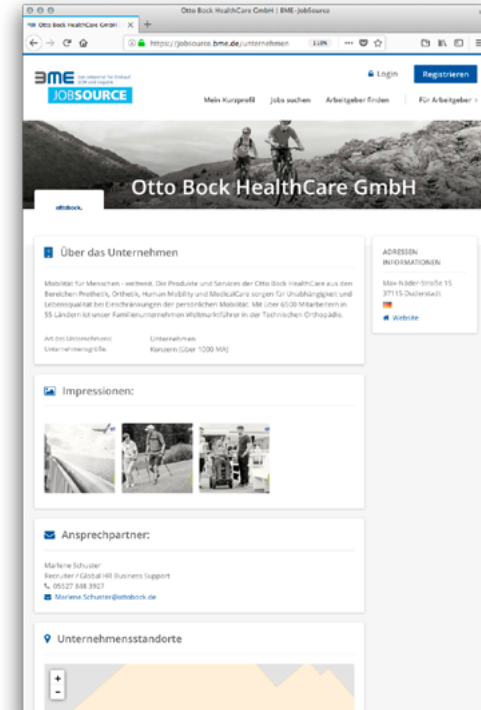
Otto Bock HealthCare GmbH | BME-JobSource

Otto Bock HealthCare GmbH

https://jobsource.bme.de/unternehmen

110%

BME

JOBSOURCE

Login

Registrieren

Mein Kurzprofil

Jobs suchen

Arbeitgeber finden

Für Arbeitgeber

Otto Bock HealthCare GmbH

ottobock.

Über das Unternehmen

Mobilität für Menschen - weltweit. Die Produkte und Services der Otto Bock HealthCare aus den Bereichen Prothetik, Orthetik, Human Mobility und MedicalCare sorgen für Unabhängigkeit und Lebensqualität bei Einschränkungen der persönlichen Mobilität. Mit über 6500 Mitarbeitern in 55 Ländern ist unser Familienunternehmen Weltmarktführer in der Technischen Orthopädie.

Art des Unternehmens: Unternehmen

Unternehmensgröße: Konzern (über 1000 MA)

ADRESSEN INFORMATIONEN

Max-Näder-Straße 15

37115 Duderstadt

Website

Impressionen:

Ansprechpartner:

Marlene Schuster

Recruiter / Global HR Business Support

05527 848 3927

Marlene.Schuster@ottobock.de

Unternehmensstandorte

+

-